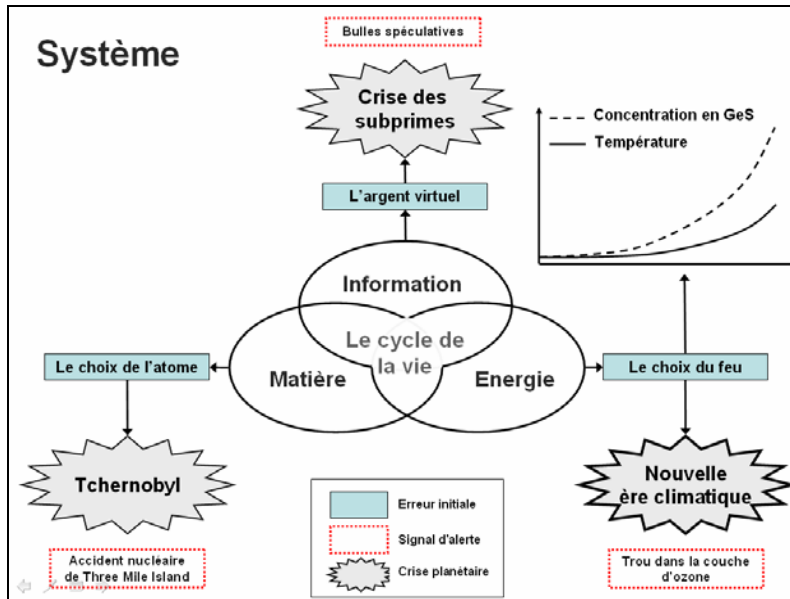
Système

Bulles spéculatives

Crise des subprimes

L'argent virtuel

Concentration en GeS

Température

Information

Le cycle de la vie

Matière

Energie

Le choix de l'atome

Le choix du feu

Tchernobyl

Nouvelle ère climatique

Erreur initiale

Signal d'alerte

Crise planétaire

Accident nucléaire de Three Mile Island

Trou dans la couche d'ozone